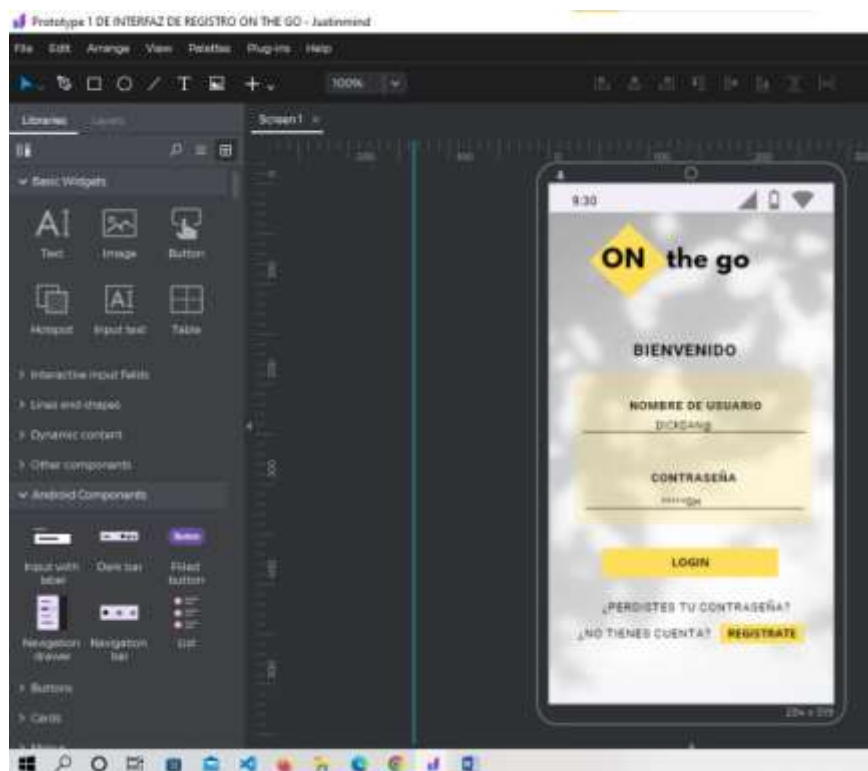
Prototype 1 DE INTERFAZ DE REGISTRO ON THE GO - Justinmind

File Edit Arrange View Palettes Plug-ins Help

100%

Libraries Layers

Screen 1

Basic Widgets

Text Image Button

Hotspot Input text Table

Interactive input fields

Lines and shapes

Dynamic content

Other components

Android Components

Input with label Dark bar Filled button

Navigation drawer Navigation bar List

Buttons

Cards

9:30

ON the go

BIENVENIDO

NOMBRE DE USUARIO

DICKDANS

CONTRASEÑA

LOGIN

¿PERDISTES TU CONTRASEÑA?

¿NO TIENES CUENTA? REGISTRATE